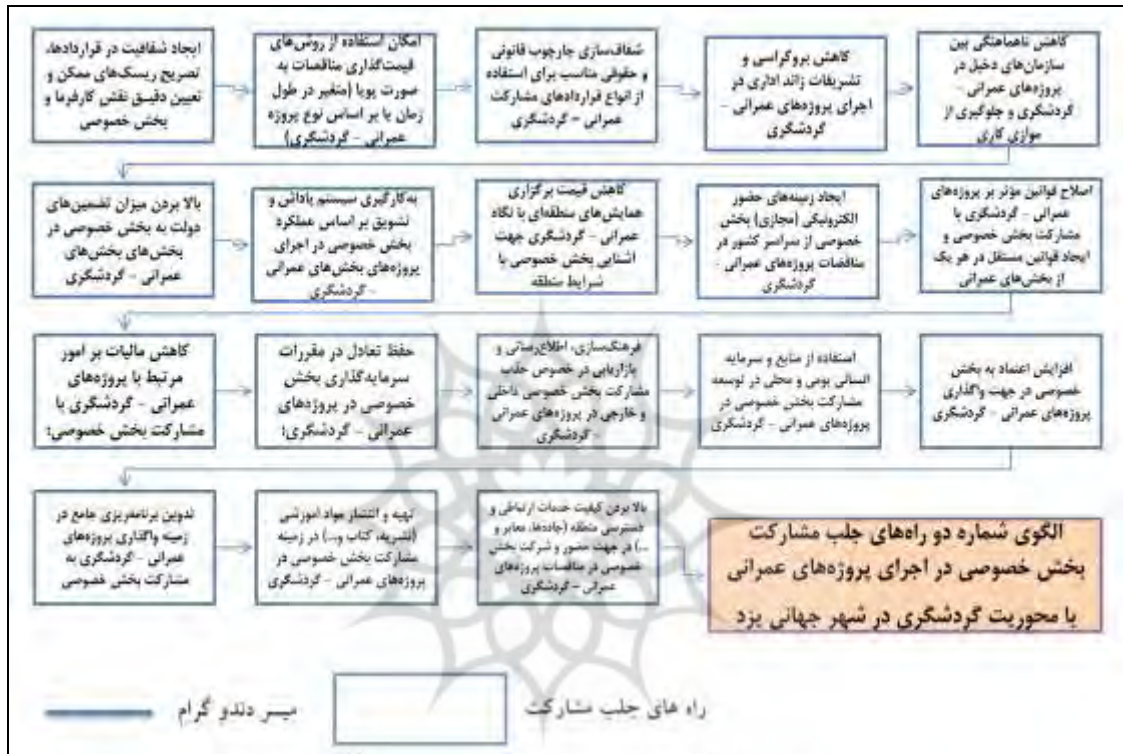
کاهش ناهماهنگی بین سازمان‌های دخیل در پروژه‌های عمرانی - گردشگری و جلوگیری از موازی کاری

کاهش بروکراسی و تشریفات زائد اداری در اجرای پروژه‌های عمرانی - گردشگری

شفاف‌سازی چارچوب قانونی و حقوقی مناسب برای استفاده از انواع قراردادهای مشارکت عمرانی - گردشگری

امکان استفاده از روش‌های قیمت‌گذاری مناقصات به صورت پویا (متغیر در طول زمان یا بر اساس نوع پروژه عمرانی - گردشگری)

ایجاد شفافیت در قراردادها، تصریح ریسک‌های ممکن و تعیین دقیق نقش کارفرما و بخش خصوصی

اصلاح قوانین مؤثر بر پروژه‌های عمرانی - گردشگری با مشارکت بخش خصوصی و ایجاد قوانین مستقل در هر یک از بخش‌های عمرانی

ایجاد زمینه‌های حضور الکترونیکی (مجازی) بخش خصوصی از سراسر کشور در مناقصات پروژه‌های عمرانی - گردشگری

کاهش قیمت برگزاری همایش‌های منطقه‌ای با نگاه عمرانی - گردشگری جهت آشنایی بخش خصوصی با شرایط منطقه

به‌کارگیری سیستم پاداش و تشویق بر اساس عملکرد بخش خصوصی در اجرای پروژه‌های بخش‌های عمرانی - گردشگری

بالا بردن میزان تضمین‌های دولت به بخش خصوصی در بخش‌های بخش‌های عمرانی - گردشگری

افزایش اعتماد به بخش خصوصی در جهت واگذاری پروژه‌های عمرانی - گردشگری

استفاده از منابع و سرمایه انسانی بومی و محلی در توسعه مشارکت بخش خصوصی در پروژه‌های عمرانی - گردشگری

فرهنگ‌سازی، اطلاع‌رسانی و بازاریابی در خصوص جلب مشارکت بخش خصوصی داخلی و خارجی در پروژه‌های عمرانی - گردشگری

حفظ تعادل در مقررات سرمایه‌گذاری بخش خصوصی در پروژه‌های عمرانی - گردشگری؛

کاهش مالیات بر امور مرتبط با پروژه‌های عمرانی - گردشگری با مشارکت بخش خصوصی؛

الگوی شماره دو راه‌های جلب مشارکت بخش خصوصی در اجرای پروژه‌های عمرانی با محوریت گردشگری در شهر جهانی یزد

بالا بردن کیفیت خدمات ارتباطی و دسترسی منطقه (جاده‌ها، معابر و ...) در جهت حضور و شرکت بخش خصوصی در مناقصات پروژه‌های عمرانی - گردشگری

تهیه و انتشار مواد آموزشی (نشریه، کتاب و...) در زمینه مشارکت بخش خصوصی در پروژه‌های عمرانی - گردشگری

تدوین برنامه‌ریزی جامع در زمینه واگذاری پروژه‌های عمرانی - گردشگری به مشارکت بخش خصوصی

راه های جلب مشارکت

مسیر دئدو گرام